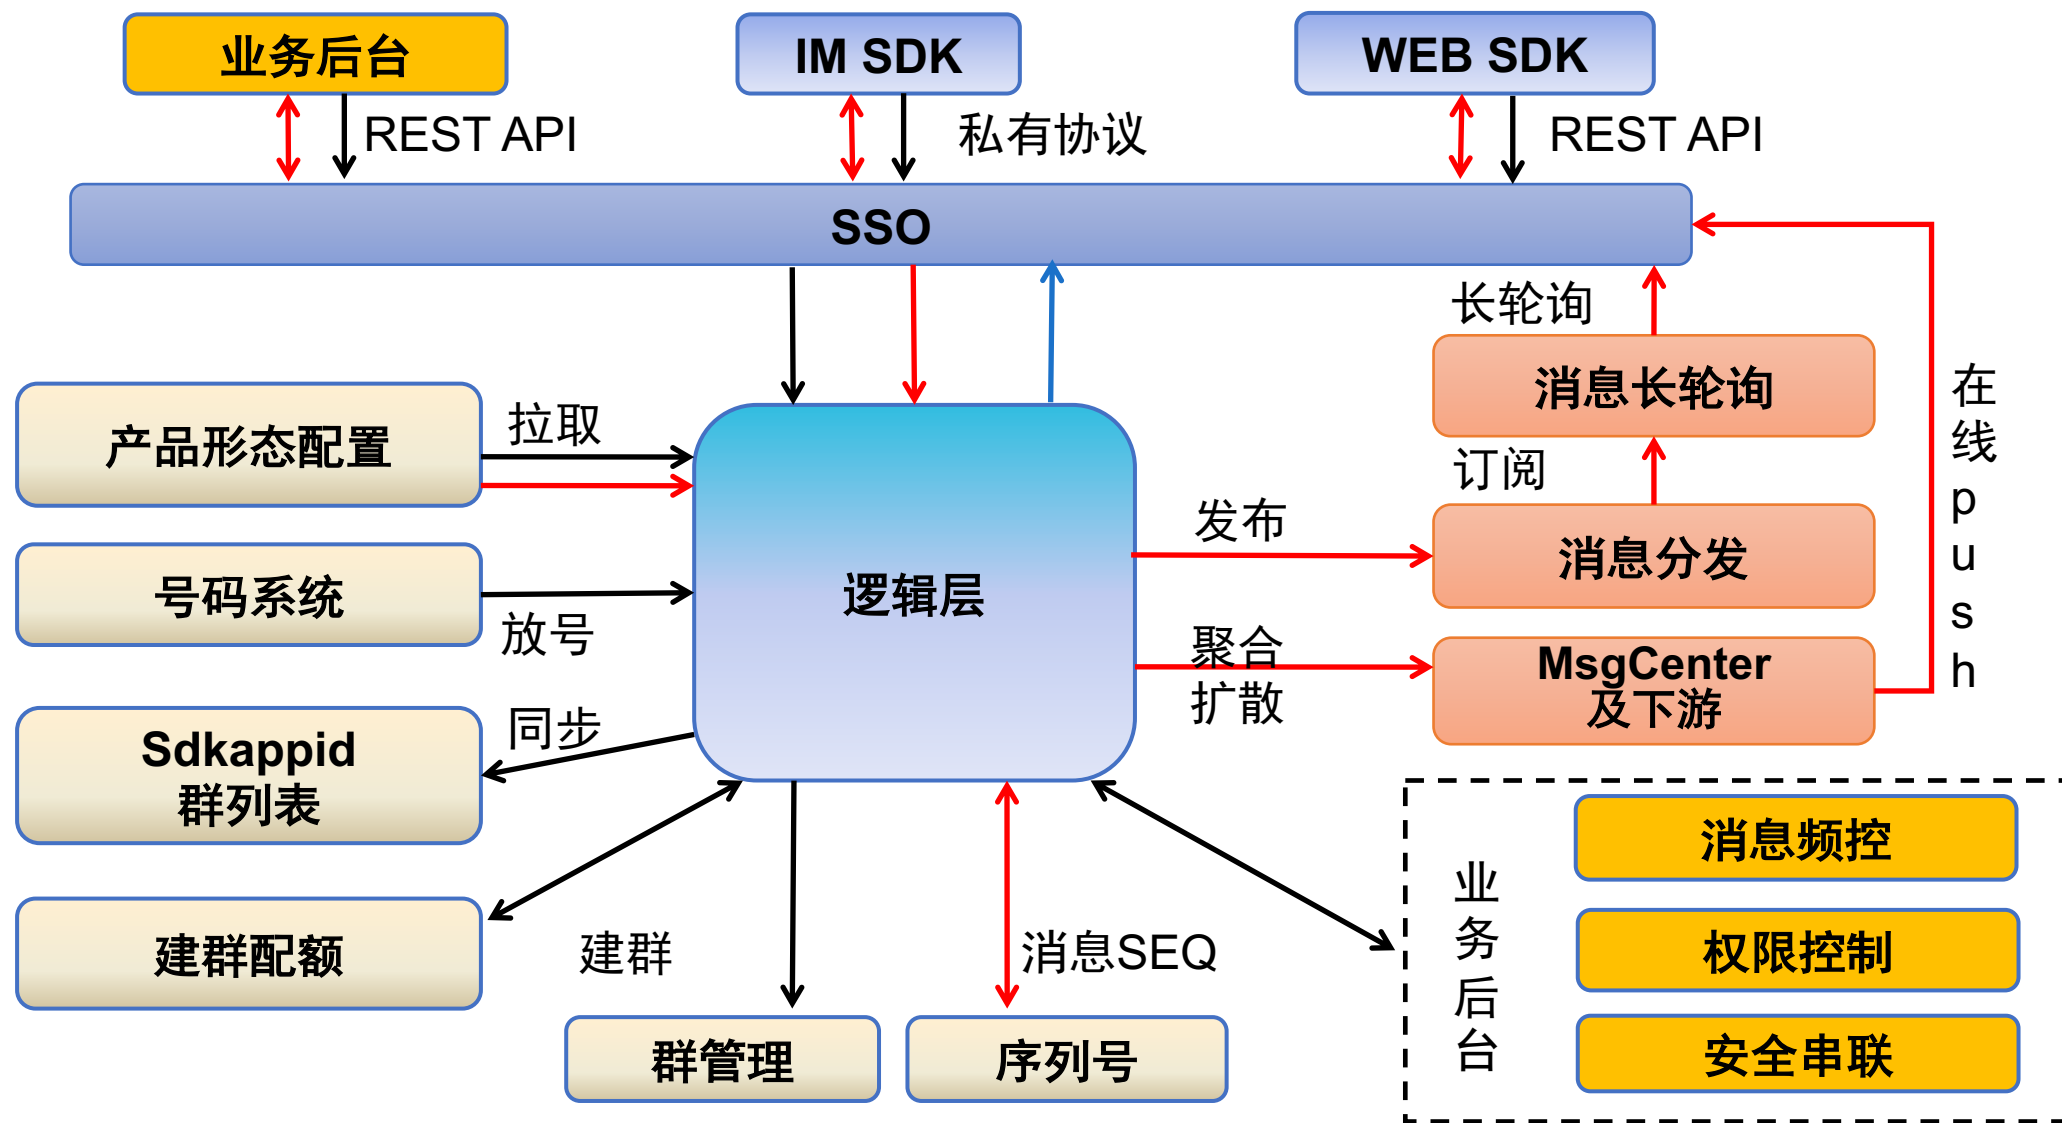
业务后台

IM SDK

WEB SDK

REST API

私有协议

REST API

SSO

长轮询

消息长轮询

在线push

产品形态配置

拉取

订阅

发布

消息分发

号码系统

逻辑层

放号

聚合扩散

MsgCenter
及下游

同步

Sdkappid
群列表

建群配额

建群

消息SEQ

业务后台

消息频控

权限控制

安全串联

群管理

序列号